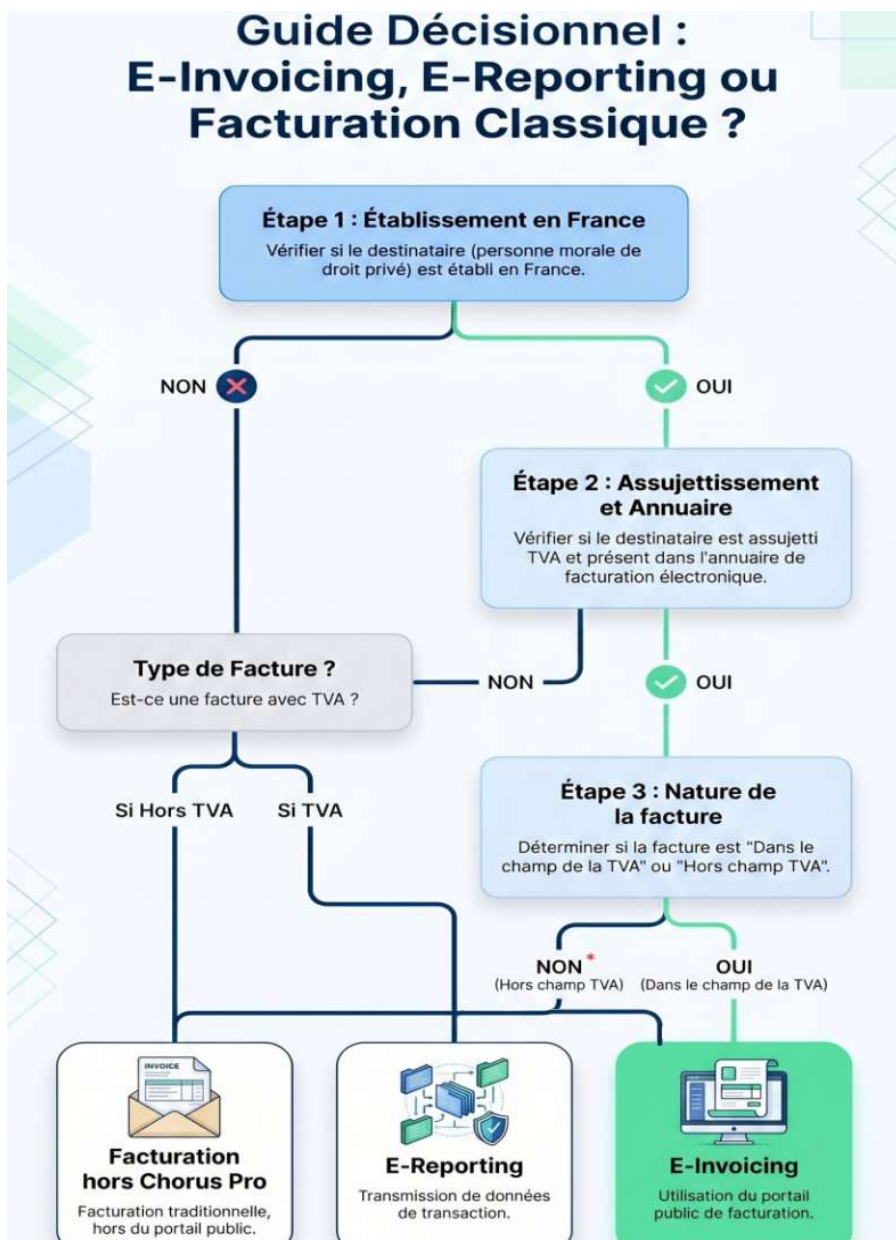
Guide Décisionnel : E-Invoicing, E-Reporting ou Facturation Classique ?

Étape 1 : Établissement en France

Vérifier si le destinataire (personne morale de droit privé) est établi en France.

NON

OUI

Étape 2 : Assujettissement et Annuaire

Vérifier si le destinataire est assujetti TVA et présent dans l'annuaire de facturation électronique.

Type de Facture ?

Est-ce une facture avec TVA ?

NON

OUI

Si Hors TVA

Si TVA

Étape 3 : Nature de la facture

Déterminer si la facture est "Dans le champ de la TVA" ou "Hors champ TVA".

NON*
(Hors champ TVA)

OUI
(Dans le champ de la TVA)

INVOICE

Facturation hors Chorus Pro

Facturation traditionnelle, hors du portail public.

E-Reporting

Transmission de données de transaction.

E-Invoicing

Utilisation du portail public de facturation.